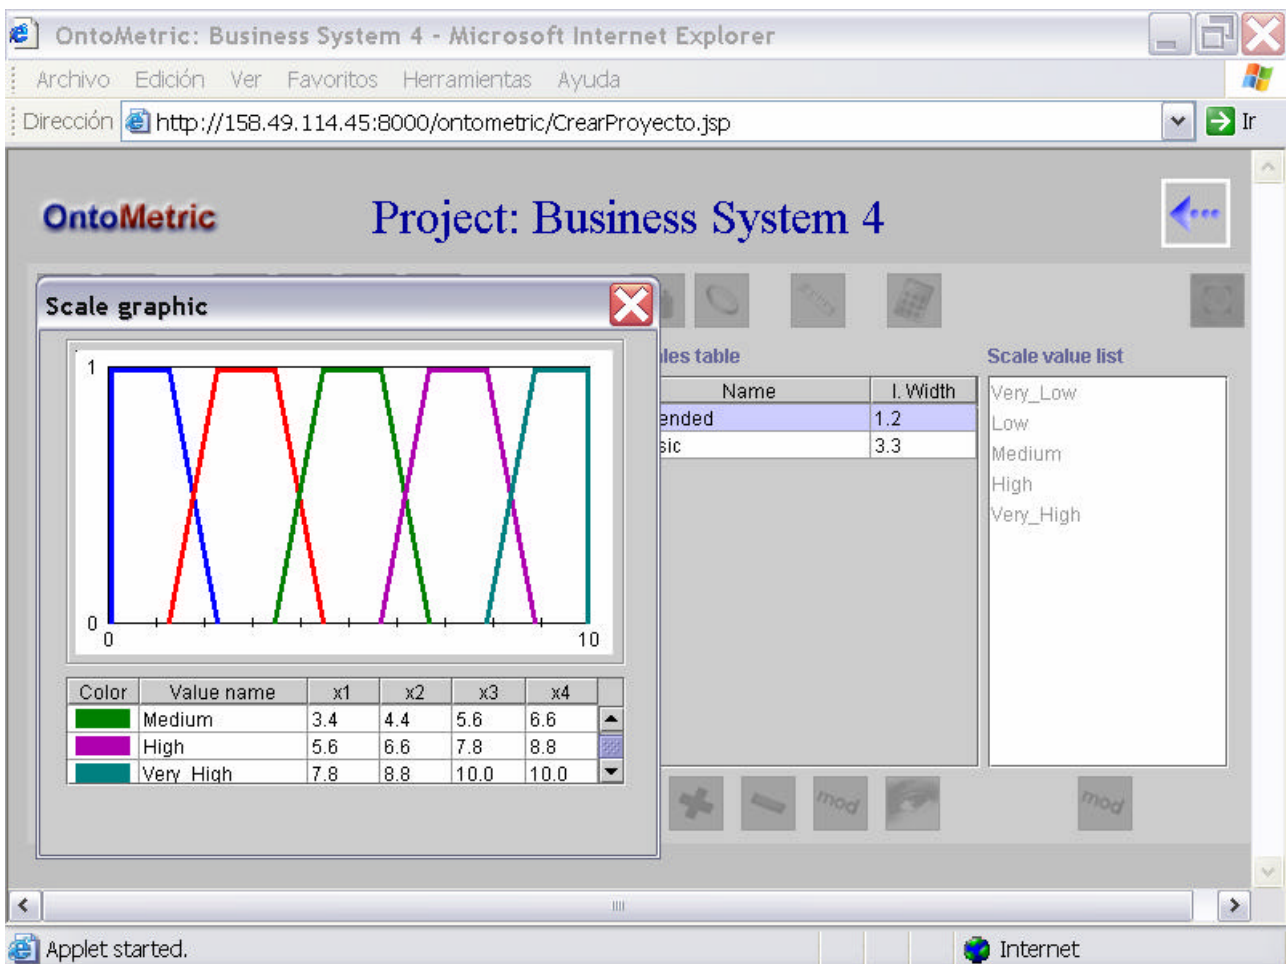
OntoMetric: Business System 4 - Microsoft Internet Explorer

Archivo Edición Ver Favoritos Herramientas Ayuda

Dirección http://158.49.114.45:8000/ontometric/CrearProyecto.jsp Ir

OntoMetric

Project: Business System 4

Scale graphic

1

0

0

10

| Color | Value name | x1 | x2 | x3 | x4 |
|---|---|---|---|---|---|
| | Medium | 3.4 | 4.4 | 5.6 | 6.6 |
| | High | 5.6 | 6.6 | 7.8 | 8.8 |
| | Very_High | 7.8 | 8.8 | 10.0 | 10.0 |

les table

| Name | I. Width |
|---|---|
| ended | 1.2 |
| sic | 3.3 |

Scale value list

Very_Low
Low
Medium
High
Very_High

mod

mod

Applet started.

Internet